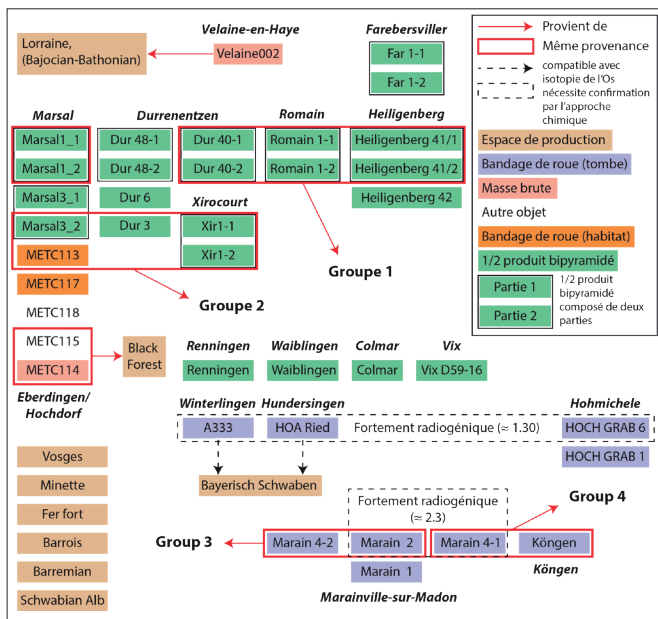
Velaine-en-Haye

Lorraine, (Bajocian-Bathonian)

Velaine002

Farebersviller

Far 1-1

Far 1-2

Provient de

Même provenance

compatible avec isotopie de l'Os nécessite confirmation par l'approche chimique

Espace de production

Bandage de roue (tombe)

Masse brute

Autre objet

Bandage de roue (habitat)

1/2 produit bipyramidé

Partie 1

Partie 2

1/2 produit bipyramidé composé de deux parties

Marsal

Marsal1_1

Marsal1_2

Marsal3_1

Marsal3_2

METC113

METC117

METC118

Durrenentzen

Dur 48-1

Dur 48-2

Dur 6

Dur 3

Dur 40-1

Dur 40-2

Romain

Romain 1-1

Romain 1-2

Heiligenberg

Heiligenberg 41/1

Heiligenberg 41/2

Heiligenberg 42

Xirocourt

Xir1-1

Xir1-2

Groupe 1

Groupe 2

METC115

METC114

Black Forest

Eberdingen/ Hochdorf

Renningen

Renningen

Waiblingen

Waiblingen

Colmar

Colmar

Vix

Vix D59-16

Winterlingen

A333

Hundersingen

HOA Ried

Fortement radiogénique (≈ 1.30)

Hohmichele

HOCH GRAB 6

HOCH GRAB 1

Bayerisch Schwaben

Vosges

Minette

Fer fort

Barrois

Barremian

Schwabian Alb

Fortement radiogénique (≈ 2.3)

Group 4

Group 3

Marain 4-2

Marain 2

Marain 4-1

Köngen

Marain 1

Köngen

Marainville-sur-Madon